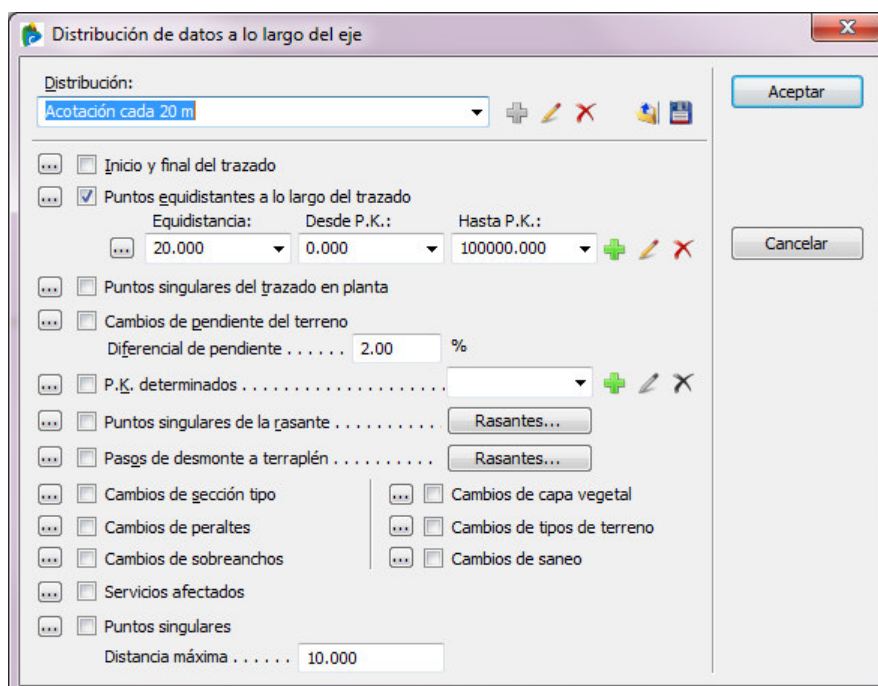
Distribución de datos a lo largo del eje

Distribución:
Acotación cada 20 m

Aceptar

... Inicio y final del trazado
... Puntos equidistantes a lo largo del trazado
Equidistancia: Desde P.K.: Hasta P.K.:
... 20.000 0.000 100000.000

Cancelar

... Puntos singulares del trazado en planta
... Cambios de pendiente del terreno
Diferencial de pendiente . . . . . . 2.00 %
... P.K. determinados . . . . . . . . . . . . . . . . . . . . .
... Puntos singulares de la rasante . . . . . . . . . . Rasantes...
... Pasos de desmonte a terraplén . . . . . . . . . . Rasantes...
... Cambios de sección tipo
... Cambios de peraltes
... Cambios de sobreanchos
... Cambios de capa vegetal
... Cambios de tipos de terreno
... Cambios de saneo
... Servicios afectados
... Puntos singulares
Distancia máxima . . . . . . 10.000